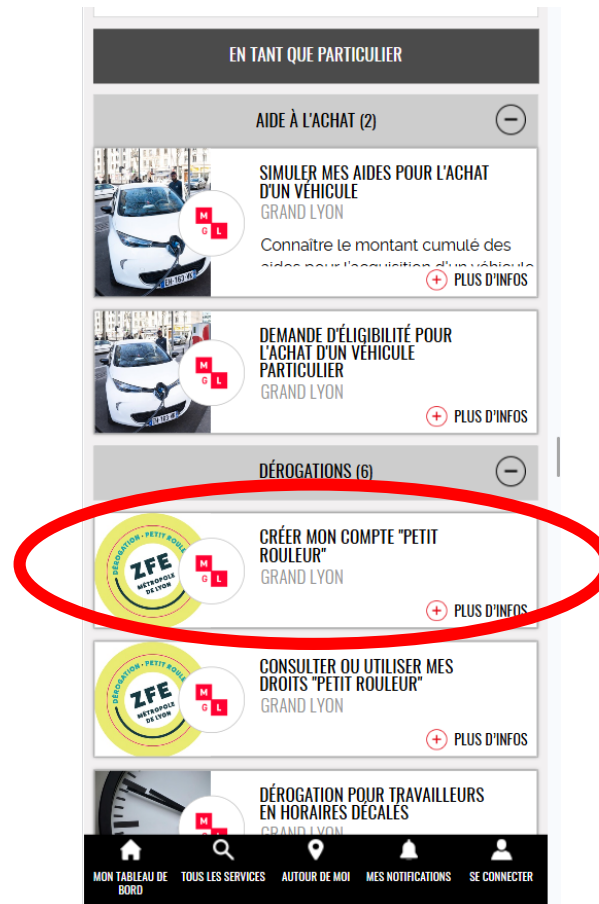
EN TANT QUE PARTICULIER

AIDE À L'ACHAT (2)

SIMULER MES AIDES POUR L'ACHAT D'UN VÉHICULE
GRAND LYON
Connaître le montant cumulé des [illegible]
PLUS D'INFOS

DEMANDE D'ÉLIGIBILITÉ POUR L'ACHAT D'UN VEHICULE PARTICULIER
GRAND LYON
PLUS D'INFOS

DÉROGATIONS (6)

DÉROGATION · PETIT ROULE
ZFE MÉTROPOLE DE LYON
CRÉER MON COMPTE "PETIT ROULEUR"
GRAND LYON
PLUS D'INFOS

DÉROGATION · PETIT ROULE
ZFE MÉTROPOLE DE LYON
CONSULTER OU UTILISER MES DROITS "PETIT ROULEUR"
GRAND LYON
PLUS D'INFOS

DÉROGATION POUR TRAVAILLEURS EN HORAIRES DÉCALÉS
GRAND LYON

MON TABLEAU DE BORD
TOUS LES SERVICES
AUTOUR DE MOI
MES NOTIFICATIONS
SE CONNECTER